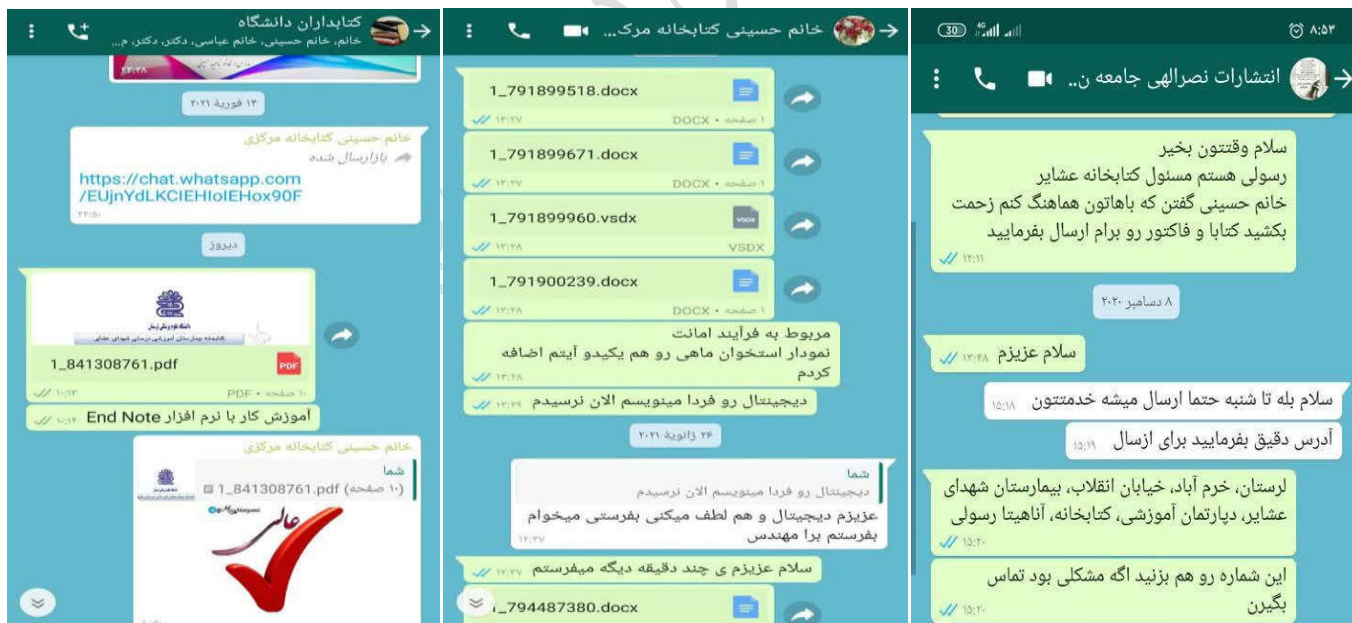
۸:۵۳
انتشارات نصرالهی جامعه ن...

سلام وقتتون بخیر
رسولی هستم مسئول کتابخانه عشایر
خانم حسینی گفتن که باهاتون هماهنگ کنم زحمت بکشید کتابا و فاکتور رو برام ارسال بفرمایید
۱۲:۱۱

۸ دسامبر ۲۰۲۰

سلام عزیزم ۱۲:۴۸

سلام بله تا شنبه حتما ارسال میشه خدمتتون ۱۵:۱۸

آدرس دقیق بفرمایید برای ازسال ۱۵:۱۹

لرستان، خرم آباد، خیابان انقلاب، بیمارستان شهدای عشایر، دپارتمان آموزشی، کتابخانه، آناهیتا رسولی
۱۵:۲۰

این شماره رو هم بزنید اگه مشکلی بود تماس بگیرن
۱۵:۲۰

خانم حسینی کتابخانه مرک...

1_791899518.docx
۱ صفحه • DOCX ۱۳:۲۷

1_791899671.docx
۱ صفحه • DOCX ۱۳:۲۷

1_791899960.vsdx
VSDX ۱۳:۲۸

1_791900239.docx
۱ صفحه • DOCX ۱۳:۲۸

مربوط به فرآیند امانت
نمودار استخوان ماهی رو هم یکیدو آیتم اضافه کردم
۱۳:۲۸

دیجیتال رو فردا مینویسم الان نرسیدم ۱۳:۲۹

۲۶ ژانویه ۲۰۲۱

شما
دیجیتال رو فردا مینویسم الان نرسیدم
عزیزم دیجیتال و هم لطف میکنی بفرستی میخوام بفرستم برا مهندس
۱۷:۲۷

سلام عزیزم ی چند دقیقه دیگه میفرستم ۱۷:۲۷

_794487380.docx

کتابداران دانشگاه
خانم، خانم حسینی، خانم عباسی، دکتر، دکتر، م...

۱۳ فوریه ۲۰۲۱

خانم حسینی کتابخانه مرکزی
بازارسال شده
https://chat.whatsapp.com/EUjnYdLKCIEHIoIEHox90F
۲۲:۵۰

دیروز

1_841308761.pdf
۱۰ صفحه • PDF ۱۰:۱۳

آموزش کار با نرم افزار End Note ۱۰:۱۴

خانم حسینی کتابخانه مرکزی
شما
1_841308761.pdf (۱۰ صفحه)
عالی